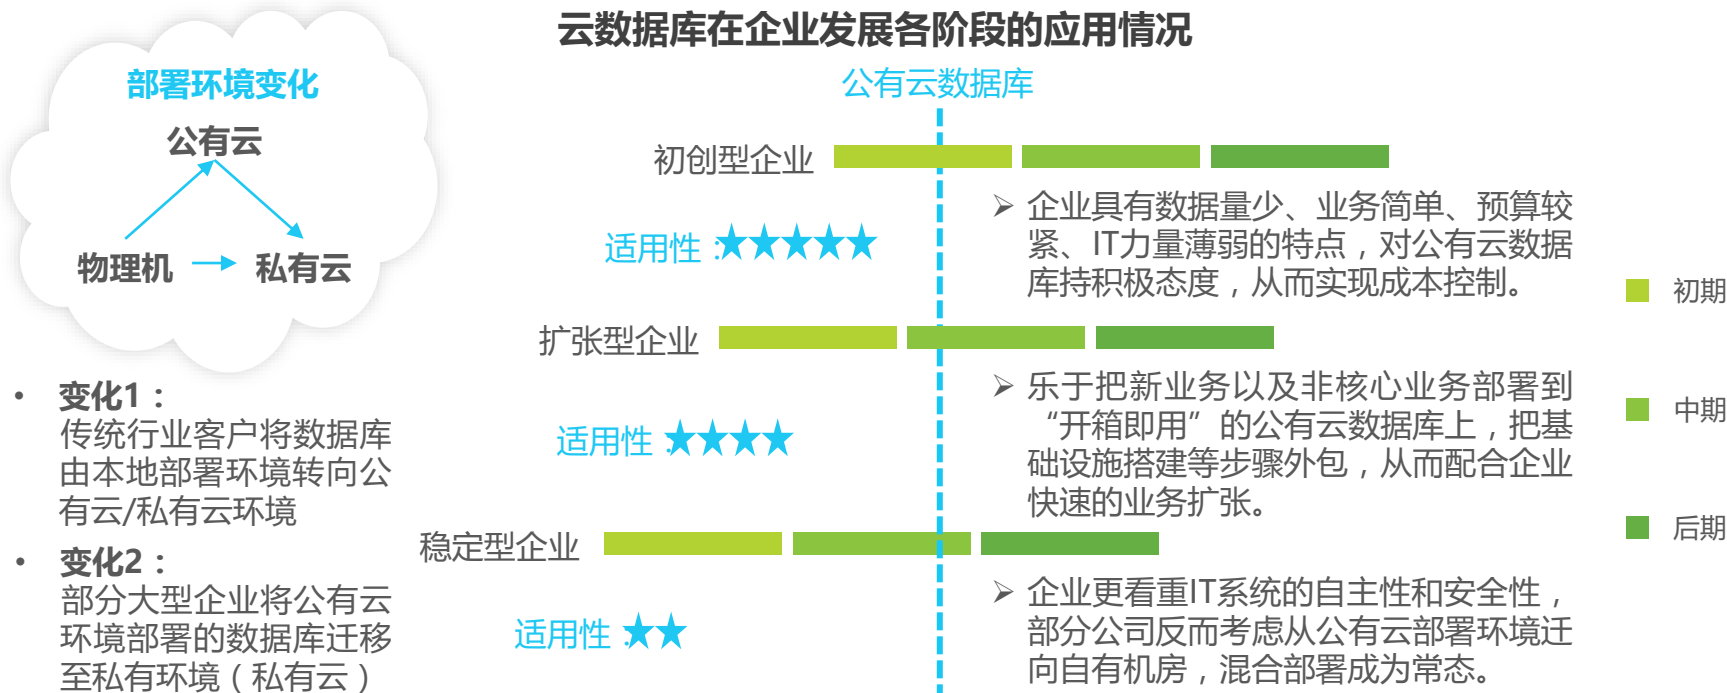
云数据库在企业发展各阶段的应用情况

部署环境变化

公有云

物理机

私有云

• 变化1：
传统行业客户将数据库由本地部署环境转向公有云/私有云环境

• 变化2：
部分大型企业将公有云环境部署的数据库迁移至私有环境（私有云）

公有云数据库

初创型企业

适用性 ★★★★★

➤ 企业具有数据量少、业务简单、预算较紧、IT力量薄弱的特点，对公有云数据库持积极态度，从而实现成本控制。

扩张型企业

适用性 ★★★★

➤ 乐于把新业务以及非核心业务部署到“开箱即用”的公有云数据库上，把基础设施搭建等步骤外包，从而配合企业快速的业务扩张。

稳定型企业

适用性 ★★

➤ 企业更看重IT系统的自主性和安全性，部分公司反而考虑从公有云部署环境迁向自有机房，混合部署成为常态。

初期

中期

后期